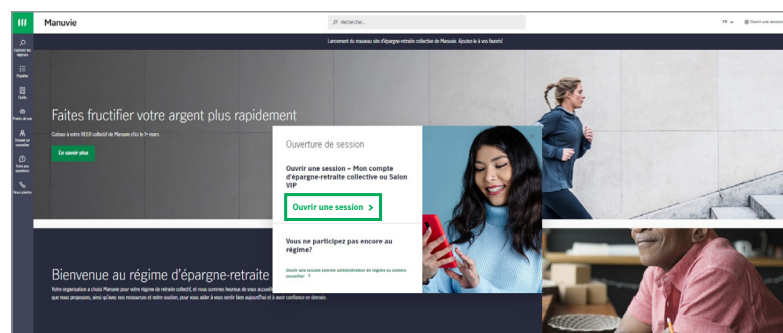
Manuvie

Rechercher...

FR

Ouvrir une session

Lancement du nouveau site d'épargne-retraite collective de Manuvie. Ajoutez-le à vos favoris!

Explorer les régimes

Planifier

Outils

Points de vue

Trouver un conseiller

Faire vos questions

Nous joindre

Faites fructifier votre argent plus rapidement

Cotisez à votre REER collectif de Manuvie d'ici le 1er mars

En savoir plus

Ouverture de session

Ouvrir une session – Mon compte d'épargne-retraite collective ou Salon VIP

Ouvrir une session >

Vous ne participez pas encore au régime?

Ouvrir une session comme administrateur de régime ou comme conseiller >

Bienvenue au régime d'épargne-retraite

Votre organisation a choisi Manuvie pour votre régime de retraite collectif, et nous sommes heureux de vous accueillir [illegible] que nous proposons, ainsi qu'avec nos ressources et notre soutien, pour vous aider à vous sentir bien aujourd'hui et à avoir confiance en demain.